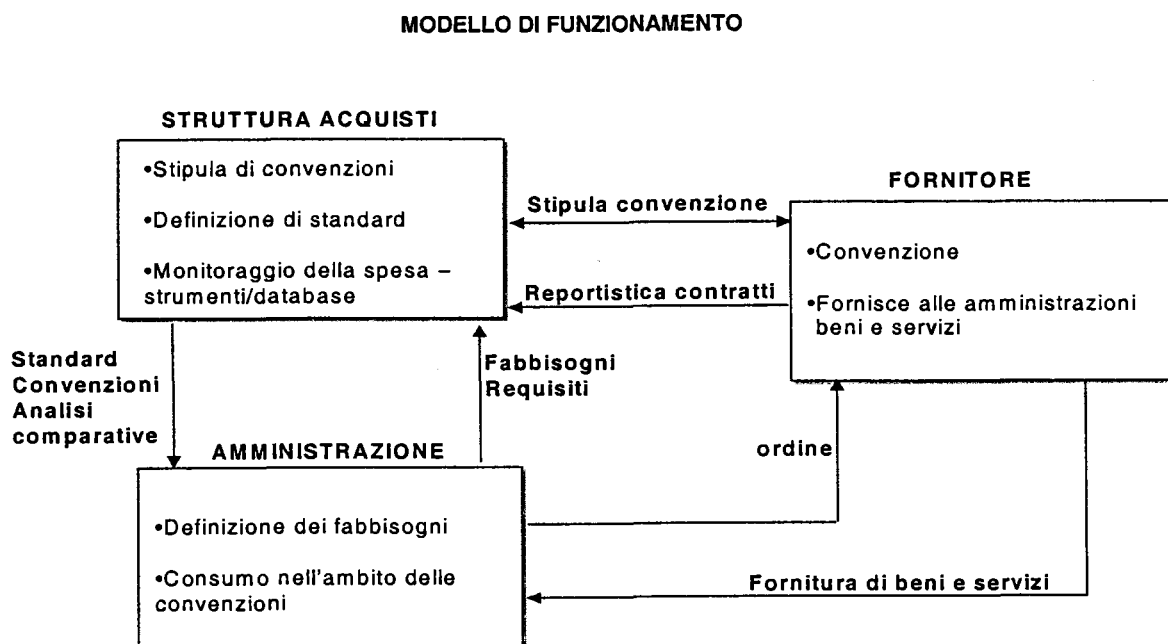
MODELLO DI FUNZIONAMENTO

STRUTTURA ACQUISTI

•Stipula di convenzioni

•Definizione di standard

•Monitoraggio della spesa – strumenti/database

Stipula convenzione

FORNITORE

•Convenzione

Reportistica contratti

•Fornisce alle amministrazioni beni e servizi

Standard
Convenzioni
Analisi
comparative

Fabbisogni
Requisiti

AMMINISTRAZIONE

ordine

•Definizione dei fabbisogni

•Consumo nell'ambito delle convenzioni

Fornitura di beni e servizi